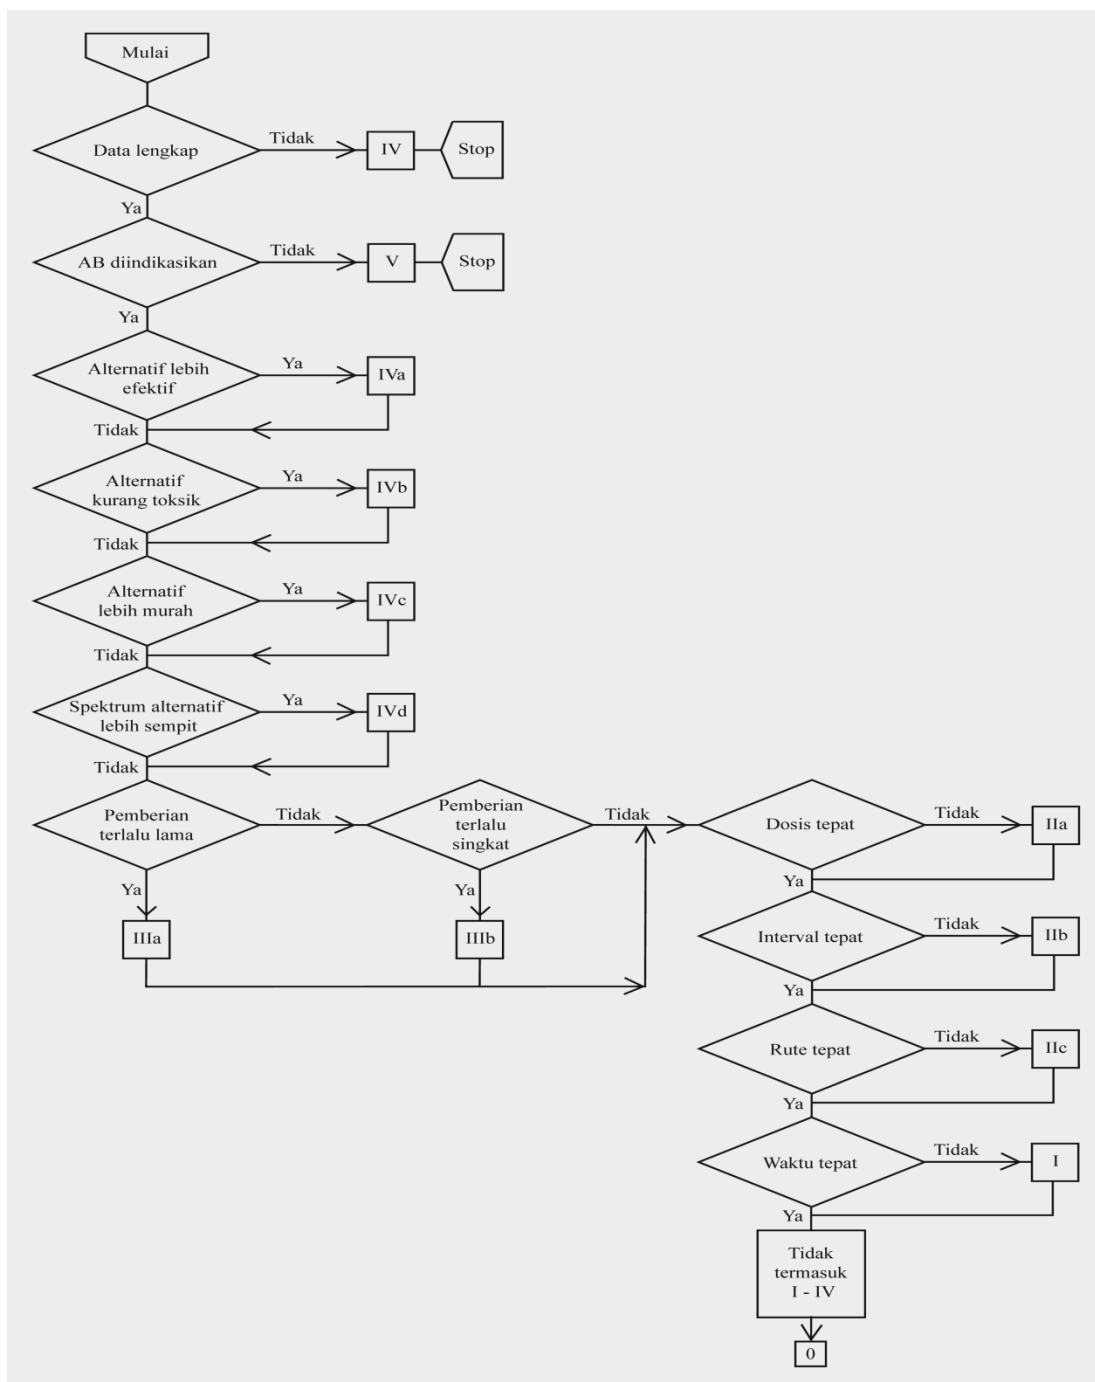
Mulai

Data lengkap
Tidak
IV
Stop
Ya

AB diindikasikan
Tidak
V
Stop
Ya

Alternatif lebih efektif
Ya
IVa
Tidak

Alternatif kurang toksik
Ya
IVb
Tidak

Alternatif lebih murah
Ya
IVc
Tidak

Spektrum alternatif lebih sempit
Ya
IVd
Tidak

Pemberian terlalu lama
Tidak
Ya
IIIa

Pemberian terlalu singkat
Tidak
Ya
IIIb

Dosis tepat
Tidak
IIa
Ya

Interval tepat
Tidak
IIb
Ya

Rute tepat
Tidak
IIc
Ya

Waktu tepat
Tidak
I
Ya

Tidak termasuk I - IV

0